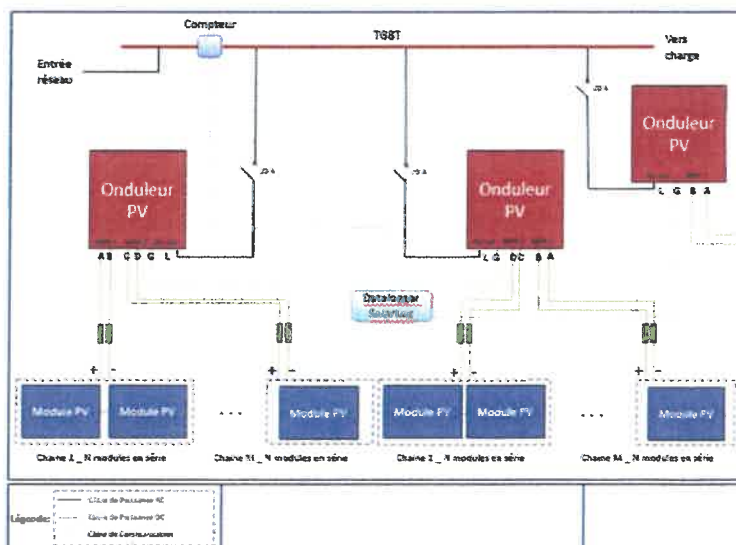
Compteur

TGBT

Entrée réseau

Vers charge

Onduleur PV

Onduleur PV

Onduleur PV

A B C D G L

L G D C B A

L G B A

Datalogger Solarlog

+ -

+ -

+ -

+ -

Module PV

Module PV

. . .

Module PV

Module PV

Module PV

. . .

Module PV

Chaine 1 _ N modules en série

Chaine N _ N modules en série

Chaine 1 _ N modules en série

Chaine N _ N modules en série

Légende:

Câble de Puissance AC

Câble de Puissance DC

Câble de Communication